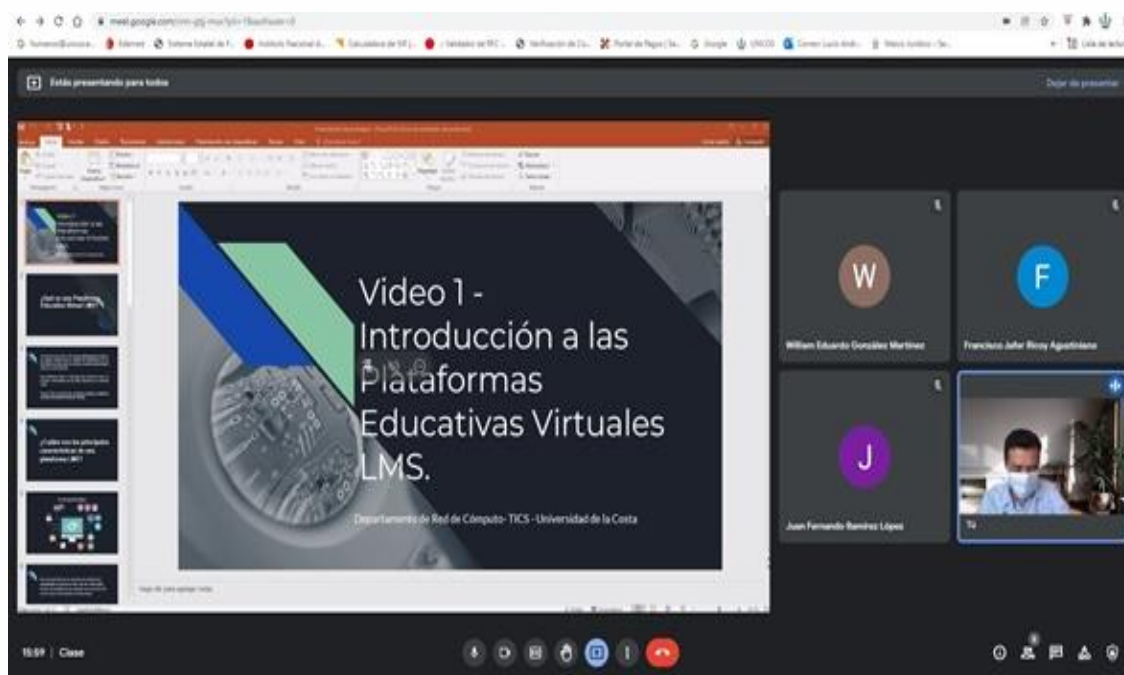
meet.google.com/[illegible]

Estás presentando para todos

Dejar de presentar

Video 1 - Introducción a las Plataformas Educativas Virtuales LMS.

Departamento de Red de Cómputo- TICS -Universidad de la Costa

¿Qué es una Plataforma Educativa Virtual LMS?

¿Cuáles son las principales características de una plataforma LMS?

W
William Eduardo González Martínez

F
Francisco Jafer Rivas Agustiniano

J
Juan Fernando Ramírez López

Tú

15:59 | Clase